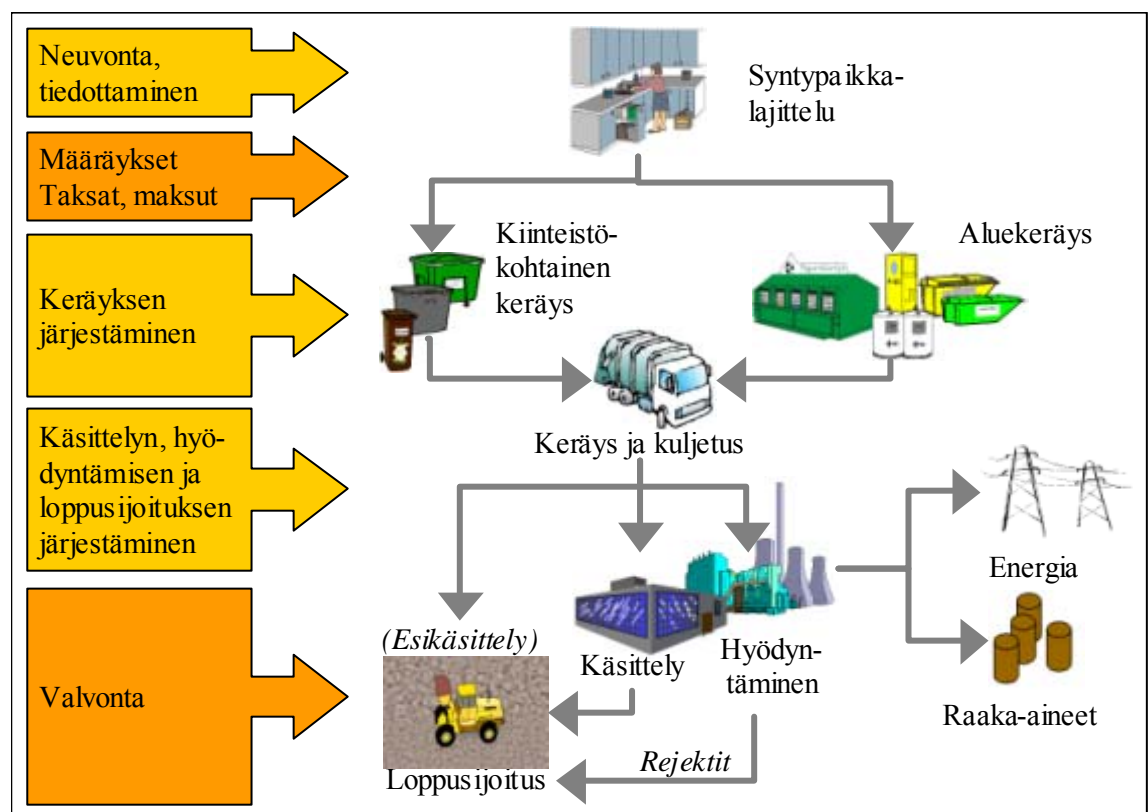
Neuvonta, tiedottaminen

Määräykset
Taksat, maksut

Keräyksen järjestäminen

Käsittelyn, hyödyntämisen ja loppusijoituksen järjestäminen

Valvonta

Syntypaikkalajittelu

Kiinteistökohtainen keräys

Aluekeräys

Keräys ja kuljetus

Energia

Raaka-aineet

(Esikäsittely)

Käsittely

Hyödyntäminen

Rejektit

Loppusijoitus